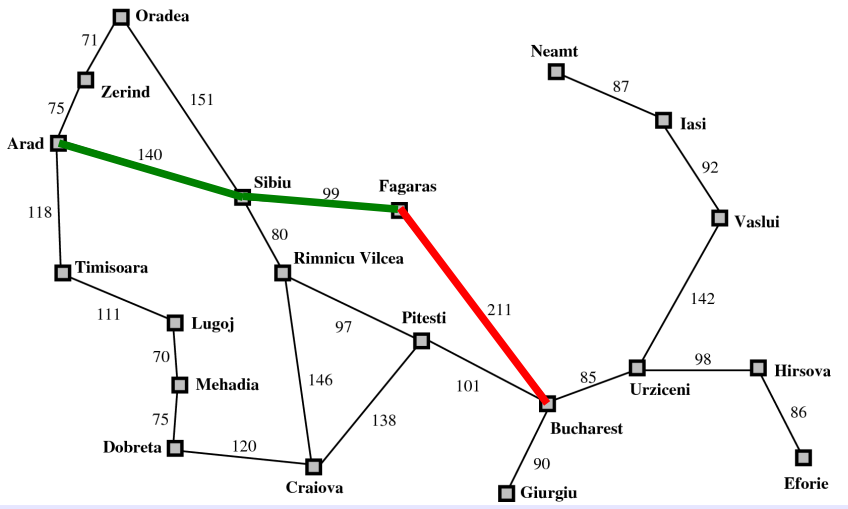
Oradea
71
Neamt
Zerind
87
75
151
Iasi
Arad
140
92
Sibiu
99
Fagaras
118
Vaslui
80
Rimnicu Vilcea
Timisoara
142
111
211
Lugoj
97
Pitesti
70
98
Hirsova
85
146
101
Mehadia
Urziceni
86
75
138
Bucharest
Dobreta
120
90
Craiova
Eforie
Giurgiu